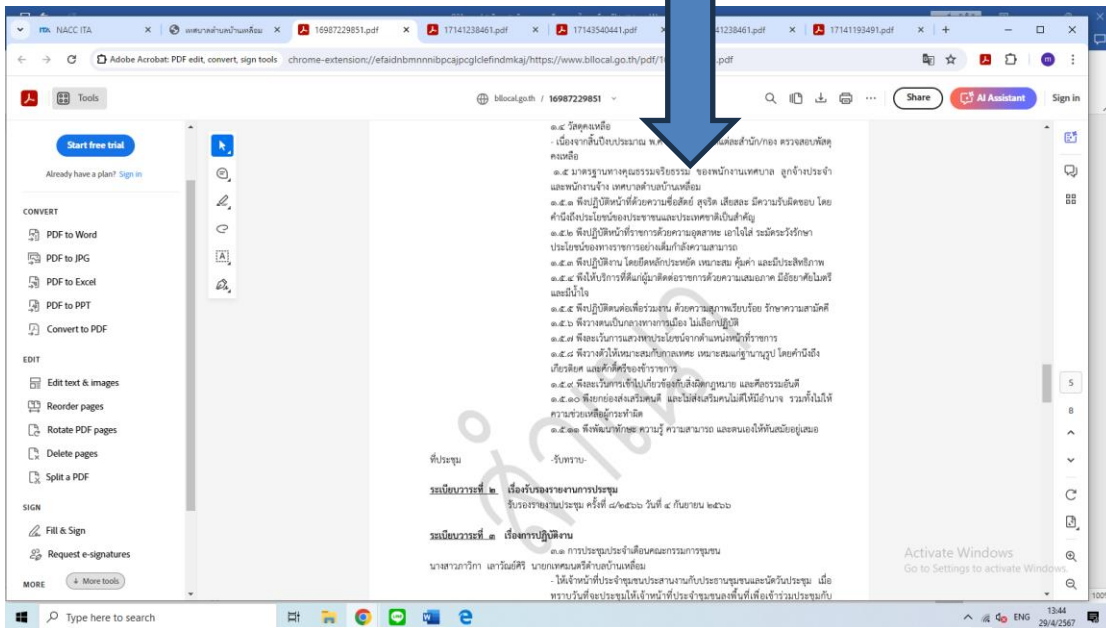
NACC ITA | ผลสนามด้านบ้านเหลื่อม | 16987229851.pdf | 17141238461.pdf | 17143540441.pdf | 41238461.pdf | 17141193491.pdf

Adobe Acrobat: PDF edit, convert, sign tools chrome-extension://efaidnbmnnnibpcajpcglclefindmkaj/https://www.bllocal.go.th/pdf/1 .pdf

Tools

bllocal.go.th / 16987229851

Share AI Assistant Sign in

Start free trial

Already have a plan? Sign in

CONVERT
PDF to Word
PDF to JPG
PDF to Excel
PDF to PPT
Convert to PDF

EDIT
Edit text & images
Reorder pages
Rotate PDF pages
Delete pages
Split a PDF

SIGN
Fill & Sign
Request e-signatures

MORE
More tools

๑.๔ วัสดุคงเหลือ
- เนื่องจากสิ้นปีงบประมาณ พ.ศ. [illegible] แต่ละสำนัก/กอง ตรวจสอบพัสดุคงเหลือ

๑.๕ มาตรฐานทางคุณธรรมจริยธรรม ของพนักงานเทศบาล ลูกจ้างประจำ และพนักงานจ้าง เทศบาลตำบลบ้านเหลื่อม

๑.๕.๑ พึงปฏิบัติหน้าที่ด้วยความซื่อสัตย์ สุจริต เสียสละ มีความรับผิดชอบ โดยคำนึงถึงประโยชน์ของประชาชนและประเทศชาติเป็นสำคัญ

๑.๕.๒ พึงปฏิบัติหน้าที่ราชการด้วยความอุตสาหะ เอาใจใส่ ระมัดระวังรักษาประโยชน์ของทางราชการอย่างเต็มกำลังความสามารถ

๑.๕.๓ พึงปฏิบัติงาน โดยยึดหลักประหยัด เหมาะสม คุ้มค่า และมีประสิทธิภาพ

๑.๕.๔ พึงให้บริการที่ดีแก่ผู้มาติดต่อราชการด้วยความเสมอภาค มีอัธยาศัยไมตรีและมีน้ำใจ

๑.๕.๕ พึงปฏิบัติตนต่อเพื่อร่วมงาน ด้วยความสุภาพเรียบร้อย รักษาความสามัคคี

๑.๕.๖ พึงวางตนเป็นกลางทางการเมือง ไม่เลือกปฏิบัติ

๑.๕.๗ พึงละเว้นการแสวงหาประโยชน์จากตำแหน่งหน้าที่ราชการ

๑.๕.๘ พึงวางตัวให้เหมาะสมกับกาลเทศะ เหมาะสมแก่ฐานานุรูป โดยคำนึงถึงเกียรติยศ และศักดิ์ศรีของข้าราชการ

๑.๕.๙ พึงละเว้นการเข้าไปเกี่ยวข้องกับสิ่งผิดกฎหมาย และศีลธรรมอันดี

๑.๕.๑๐ พึงยกย่องส่งเสริมคนดี และไม่ส่งเสริมคนไม่ดีให้มีอำนาจ รวมทั้งไม่ให้ความช่วยเหลือผู้กระทำผิด

๑.๕.๑๑ พึงพัฒนาทักษะ ความรู้ ความสามารถ และตนเองให้ทันสมัยอยู่เสมอ

ที่ประชุม -รับทราบ-

ระเบียบวาระที่ ๒ เรื่องรับรองรายงานการประชุม
รับรองรายงานประชุม ครั้งที่ ๘/๒๕๖๖ วันที่ ๔ กันยายน ๒๕๖๖

ระเบียบวาระที่ ๓ เรื่องการปฏิบัติงาน
๓.๑ การประชุมประจำเดือนคณะกรรมการชุมชน
นางสาวภาวิกา เอาวัฒน์ศิริ นายกเทศมนตรีตำบลบ้านเหลื่อม
- ให้เจ้าหน้าที่ประจำชุมชนประสานงานกับประธานชุมชนและนัดวันประชุม เมื่อทราบวันที่จะประชุมให้เจ้าหน้าที่ประจำชุมชนลงพื้นที่เพื่อเข้าร่วมประชุมกับ

5
8

Activate Windows
Go to Settings to activate Windows.

Type here to search

ENG 13:44 29/4/2567